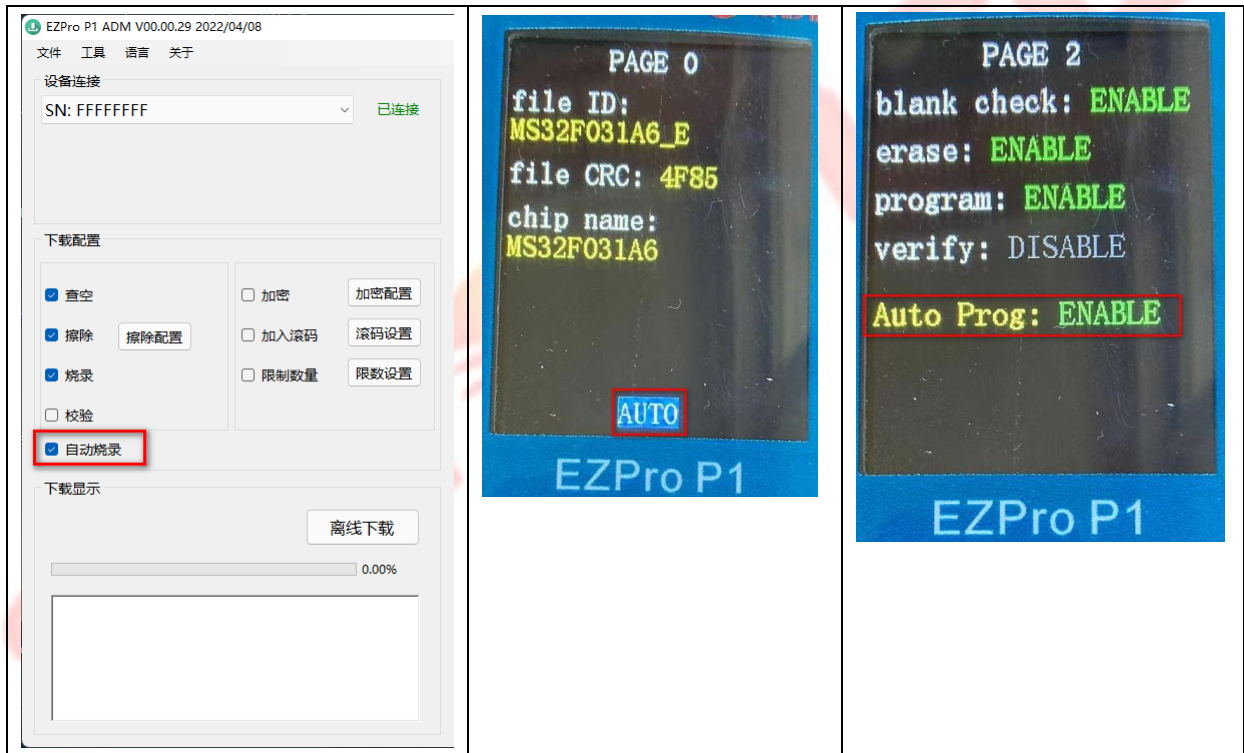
EZPro P1 ADM V00.00.29 2022/04/08

文件 工具 语言 关于

设备连接

SN: FFFFFFFF

已连接

下载配置

查空

擦除

擦除配置

烧录

校验

加密

加密配置

加入滚码

滚码设置

限制数量

限数设置

自动烧录

下载显示

离线下载

0.00%

PAGE 0

file ID:
MS32F031A6_E

file CRC: 4F85

chip name:
MS32F031A6

AUTO

EZPro P1

PAGE 2

blank check: ENABLE

erase: ENABLE

program: ENABLE

verify: DISABLE

Auto Prog: ENABLE

EZPro P1